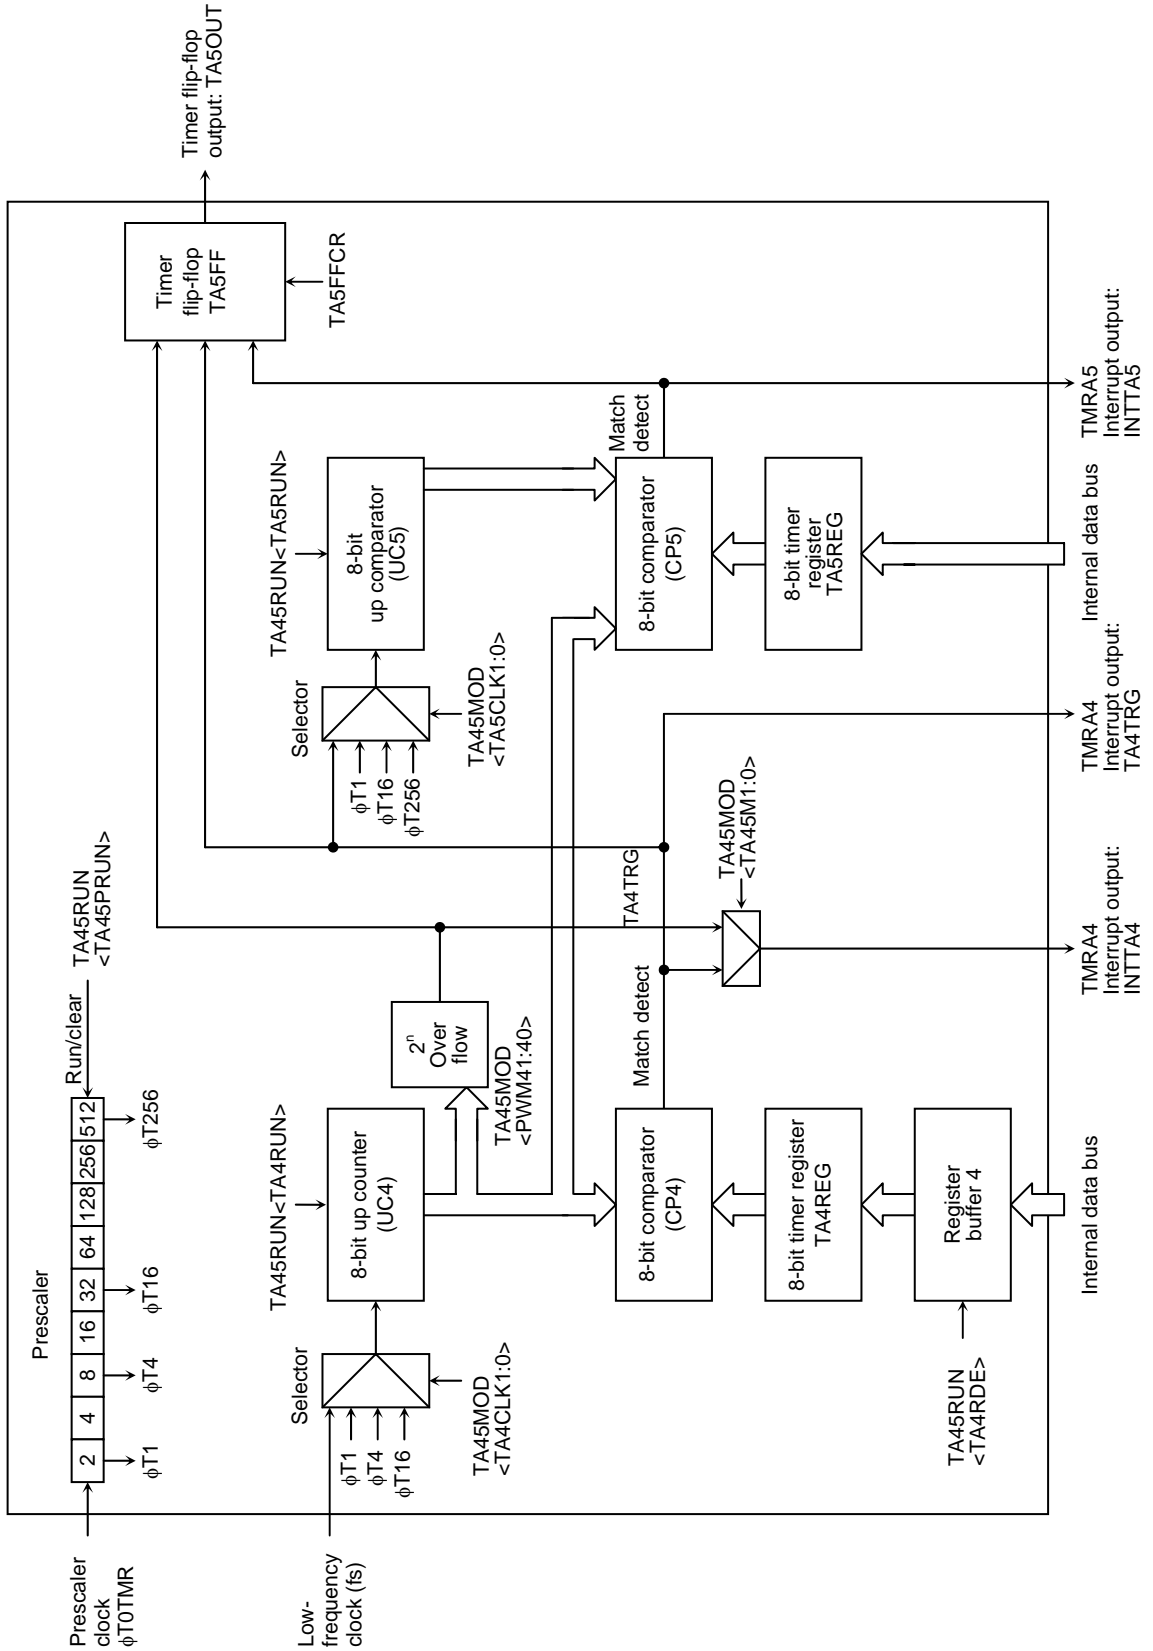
Prescaler clock φT0TMR

Low-frequency clock (fs)

Prescaler

| 2 | 4 | 8 | 16 | 32 | 64 | 128 | 256 | 512 |
|---|---|---|---|---|---|---|---|---|

φT1

φT4

φT16

φT256

Run/clear

TA45RUN <TA45PRUN>

Selector

φT1
φT4
φT16

TA45MOD <TA4CLK1:0>

TA45RUN<TA4RUN>

8-bit up counter (UC4)

TA45MOD <PWM41:40>

$2^n$ Over flow

8-bit comparator (CP4)

Match detect

8-bit timer register TA4REG

Register buffer 4

TA45RUN <TA4RDE>

Internal data bus

TA4TRG

TA45MOD <TA45M1:0>

TMRA4 Interrupt output: INTTA4

TMRA4 Interrupt output: TA4TRG

Selector

φT1
φT16
φT256

TA45MOD <TA5CLK1:0>

TA45RUN<TA5RUN>

8-bit up comparator (UC5)

Match detect

8-bit comparator (CP5)

8-bit timer register TA5REG

Internal data bus

Timer flip-flop TA5FF

TA5FFCR

Timer flip-flop output: TA5OUT

TMRA5 Interrupt output: INTTA5